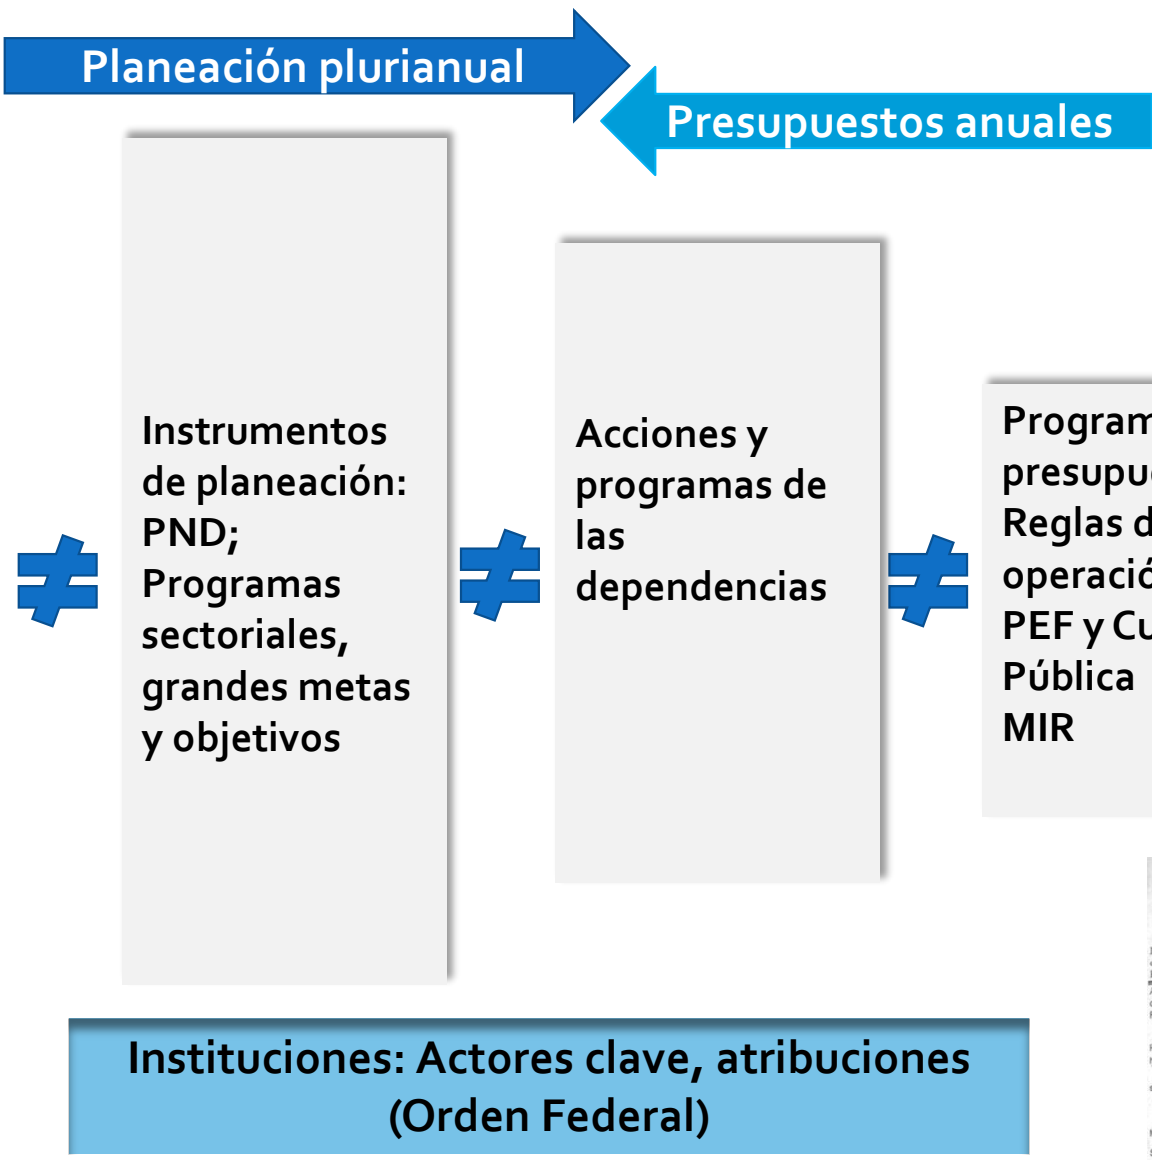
Planeación plurianual

Presupuestos anuales

$\neq$

Instrumentos de planeación: PND; Programas sectoriales, grandes metas y objetivos

$\neq$

Acciones y programas de las dependencias

$\neq$

Program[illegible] presupu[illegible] Reglas d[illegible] operació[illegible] PEF y Cu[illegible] Pública MIR

Instituciones: Actores clave, atribuciones (Orden Federal)